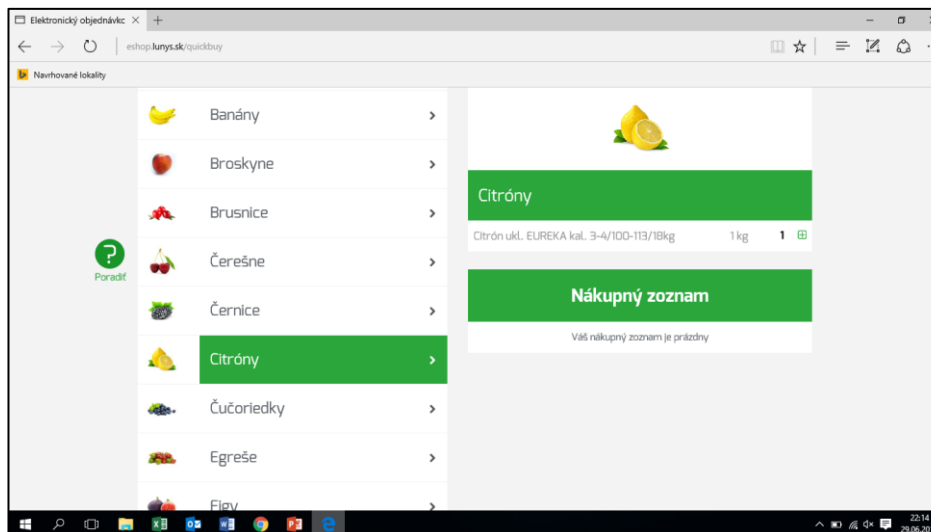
Elektronický objednávkc × +

eshop.lunys.sk/quickbuy

Navrhované lokality

?
Poradiť

Banány >
Broskyne >
Brusnice >
Čerešne >
Černice >
Citróny >
Čučoriedky >
Egreše >
Figy >

Citróny

Citrón ukl. EUREKA kal. 3-4/100-113/18kg 1kg 1

Nákupný zoznam

Váš nákupný zoznam je prázdny

22:14
29.06.20